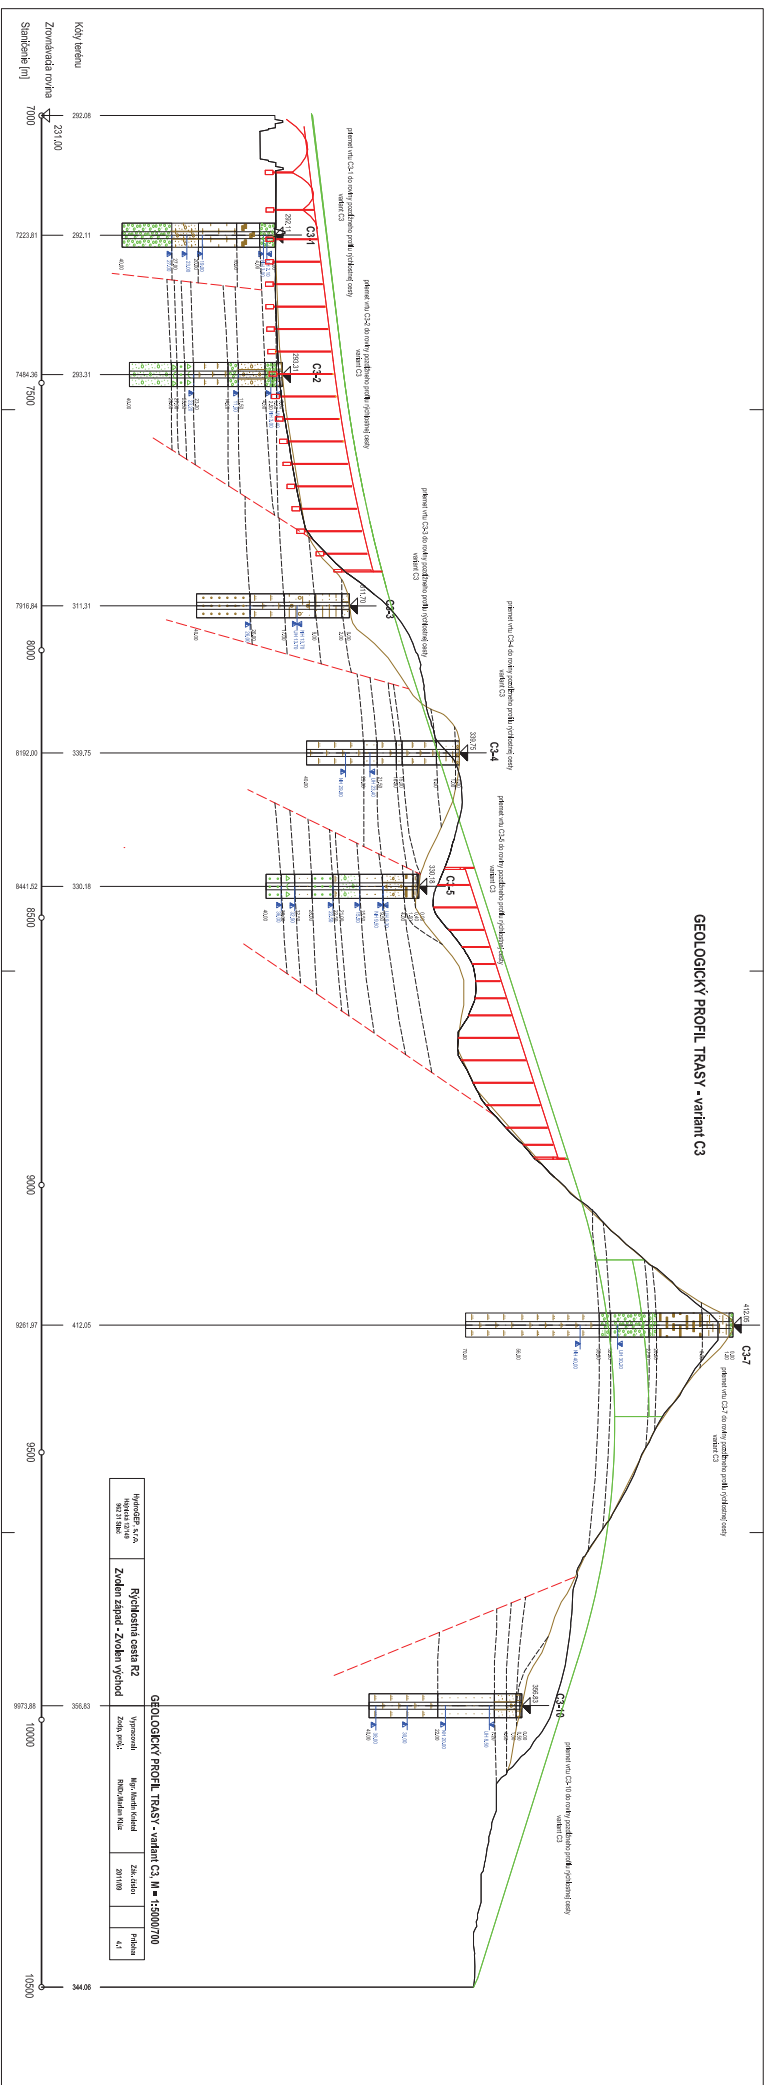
Kóty terénu
Zrovnávacia rovina
Staničenie [m]

7000
231,00
292,08
7223,81
292,11
7464,36
293,31
7500
7916,84
311,31
8000
8192,00
339,75
8441,52
330,18
8500
9000
9261,97
412,05
9500
9973,88
356,83
10000
10500
344,06

C3-1
C3-2
C3-3
C3-4
C3-5
C3-7
C3-10

priemet vrtu C3-1 do roviny pozdĺžneho profilu rýchlostnej cesty variant C3
priemet vrtu C3-2 do roviny pozdĺžneho profilu rýchlostnej cesty variant C3
priemet vrtu C3-3 do roviny pozdĺžneho profilu rýchlostnej cesty variant C3
priemet vrtu C3-4 do roviny pozdĺžneho profilu rýchlostnej cesty variant C3
priemet vrtu C3-5 do roviny pozdĺžneho profilu rýchlostnej cesty variant C3
priemet vrtu C3-7 do roviny pozdĺžneho profilu rýchlostnej cesty variant C3
priemet vrtu C3-10 do roviny pozdĺžneho profilu rýchlostnej cesty variant C3

GEOLOGICKÝ PROFIL TRASY - variant C3

HydroGEP, s.r.o.
Rýchlostná cesta R2
Zvolen západ - Zvolen východ
GEOLOGICKÝ PROFIL TRASY - variant C3, M = 1:5000/700
Vypracoval: Mgr. Martin Kadeš
Zodp. proj.: RNDr. Marián Rúža
Zák. číslo: 2011/09
Príloha: 4.1